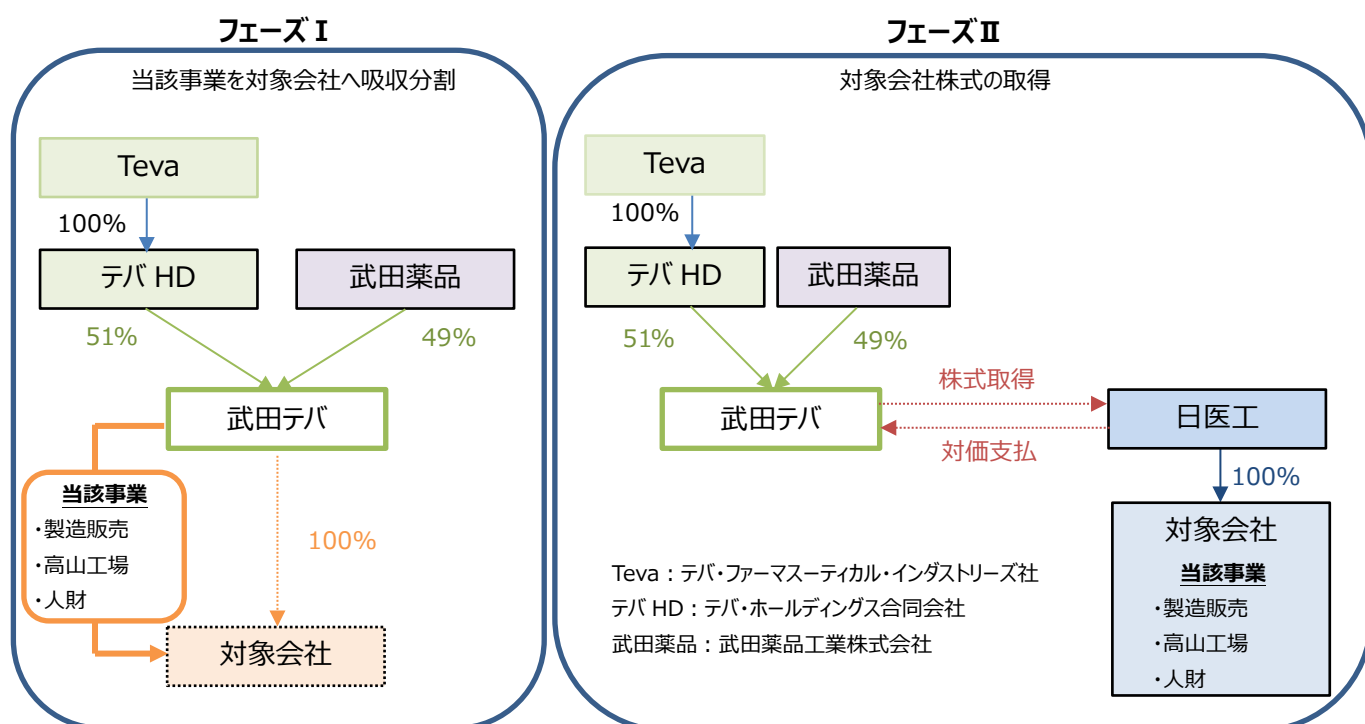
フェーズⅠ

当該事業を対象会社へ吸収分割

Teva

100%

テバ HD

武田薬品

51%

49%

武田テバ

当該事業
・製造販売
・高山工場
・人財

100%

対象会社

フェーズⅡ

対象会社株式の取得

Teva

100%

テバ HD

武田薬品

51%

49%

武田テバ

株式取得

対価支払

日医工

100%

対象会社

当該事業
・製造販売
・高山工場
・人財

Teva：テバ・ファーマスーティカル・インダストリーズ社
テバ HD：テバ・ホールディングス合同会社
武田薬品：武田薬品工業株式会社